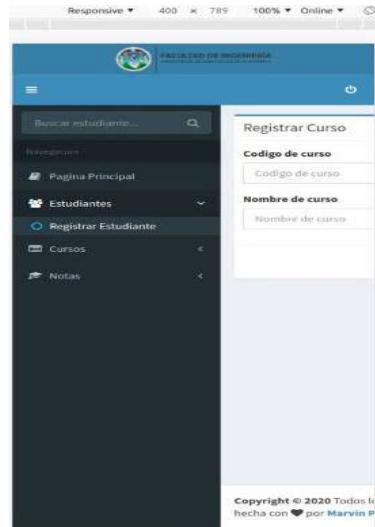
Responsive ▾ 400 × 789 100% ▾ Online ▾

FACULTAD DE INGENIERÍA

Buscar estudiante...

Navegacion

Pagina Principal

Estudiantes

Registrar Estudiante

Cursos

Notas

Registrar Curso

Codigo de curso

Codigo de curso

Nombre de curso

Nombre de curso

Copyright © 2020 Todos l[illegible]
hecha con ❤ por Marvin P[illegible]